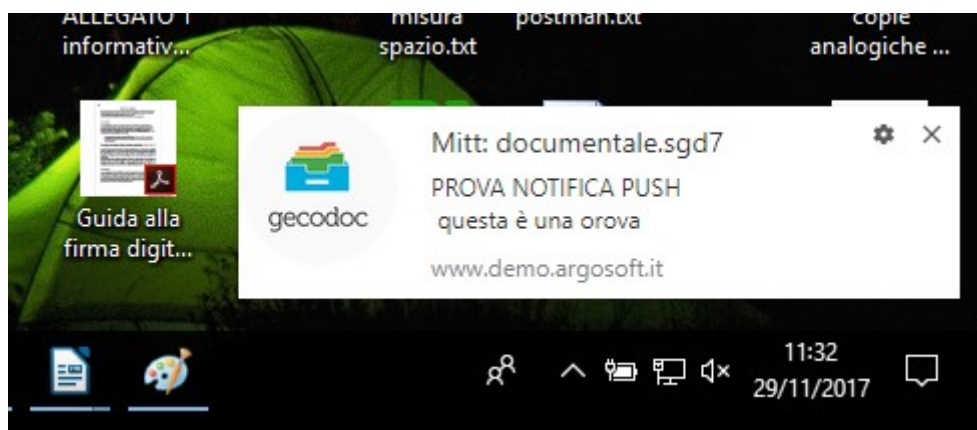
ALLEGATO 1 informativ...

misura spazio.txt

postman.txt

copie analogiche ...

Guida alla firma digit...

gecodoc

Mitt: documentale.sgd7

PROVA NOTIFICA PUSH

questa è una orova

www.demo.argosoft.it

11:32
29/11/2017